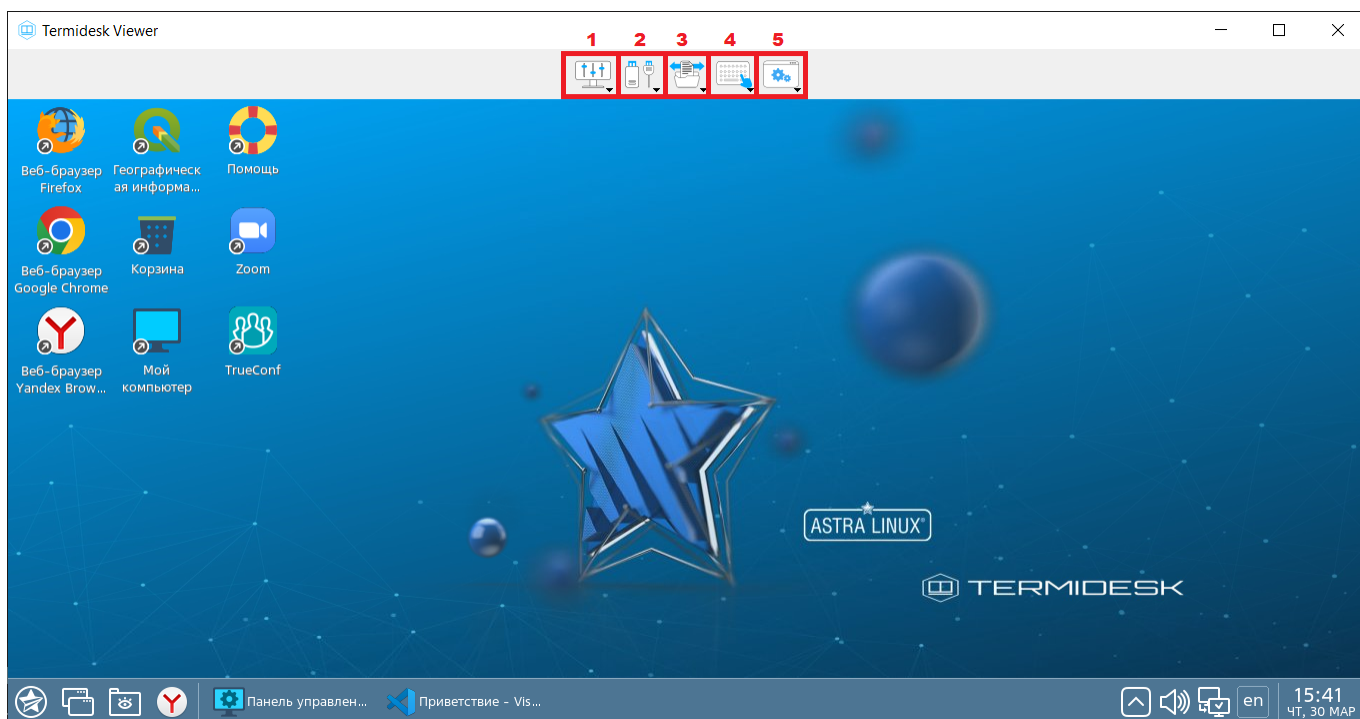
Termidesk Viewer

1 2 3 4 5

Веб-браузер Firefox
Географическая информа...
Помощь
Веб-браузер Google Chrome
Корзина
Zoom
Веб-браузер Yandex Brow...
Мой компьютер
TrueConf

ASTRA LINUX®
TERMIDESK

Панель управлен...
Приветствие - Vis...
en
15:41
ЧТ, 30 МАР